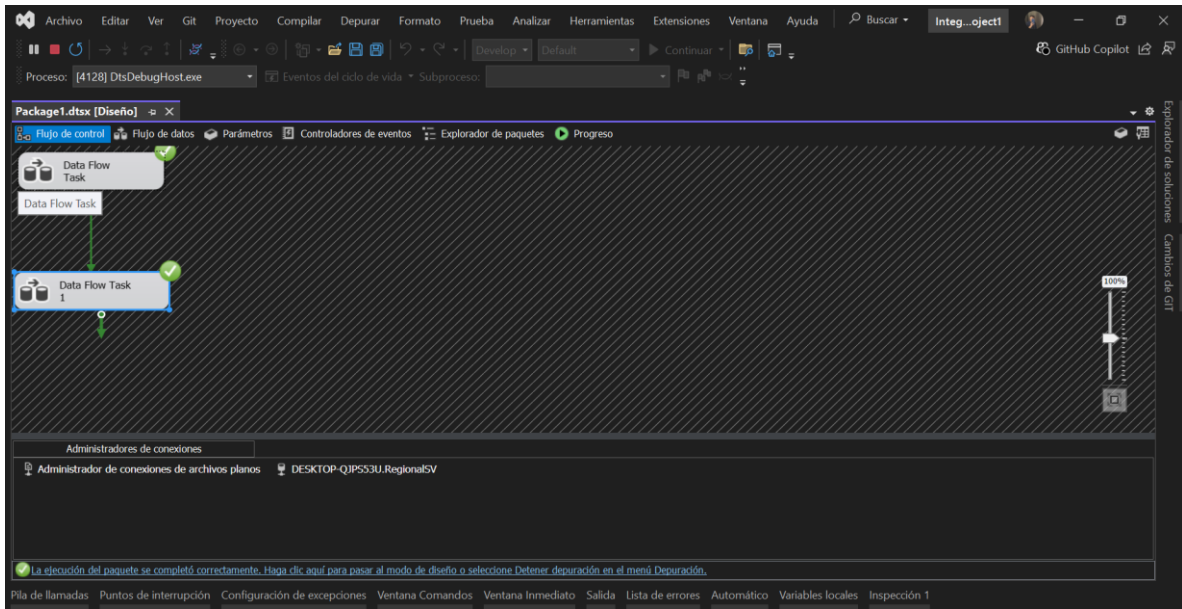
Archivo Editar Ver Git Proyecto Compilar Depurar Formato Prueba Analizar Herramientas Extensiones Ventana Ayuda Buscar Integ...oject1

Develop Default Continuar

GitHub Copilot

Proceso: [4128] DtsDebugHost.exe Eventos del ciclo de vida Subproceso:

Package1.dtsx [Diseño]

Flujo de control Flujo de datos Parámetros Controladores de eventos Explorador de paquetes Progreso

Data Flow Task

Data Flow Task

Data Flow Task 1

100%

Explorador de soluciones Cambios de GIT

Administradores de conexiones

Administrador de conexiones de archivos planos DESKTOP-QJPS53U.RegionalSV

La ejecución del paquete se completó correctamente. Haga clic aquí para pasar al modo de diseño o seleccione Detener depuración en el menú Depuración.

Pila de llamadas Puntos de interrupción Configuración de excepciones Ventana Comandos Ventana Inmediato Salida Lista de errores Automático Variables locales Inspección 1